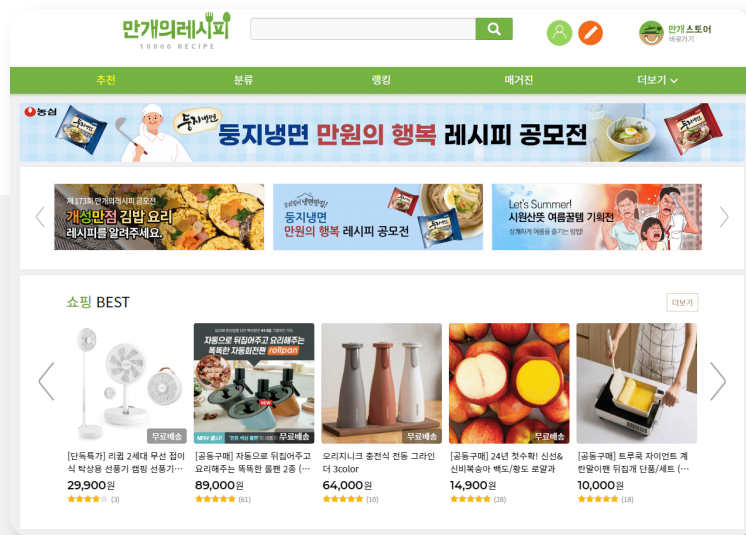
만개의레시피
10000 RECIPE

만개스토어
바로가기

추천 분류 랭킹 매거진 더보기

농심 둥지냉면
둥지냉면 만원의 행복 레시피 공모전

제173회 만개의레시피 공모전
개성만점 김밥 요리
레시피를 알려주세요.

둥지냉면
만원의 행복 레시피 공모전

Let's Summer!
시원산뜻 여름꿀템 기획전
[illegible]

쇼핑 BEST

더보기

무료배송
[단독특가] 리큅 2세대 무선 접이식 탁상용 선풍기 캠핑 선풍기…
29,900원
(3)

자동으로 뒤집어주고 요리해주는 자동회전팬 rollpan
무료배송
[공동구매] 자동으로 뒤집어주고 요리해주는 똑똑한 롤팬 2종 (…
89,000원
(61)

무료배송
오리지니크 충전식 전동 그라인더 3color
64,000원
(10)

무료배송
[공동구매] 24년 첫수확! 신선&신비복숭아 백도/황도 로얄과
14,900원
(28)

[공동구매] 트루쿡 자이언트 계란말이팬 뒤집개 단품/세트 (…
10,000원
(18)